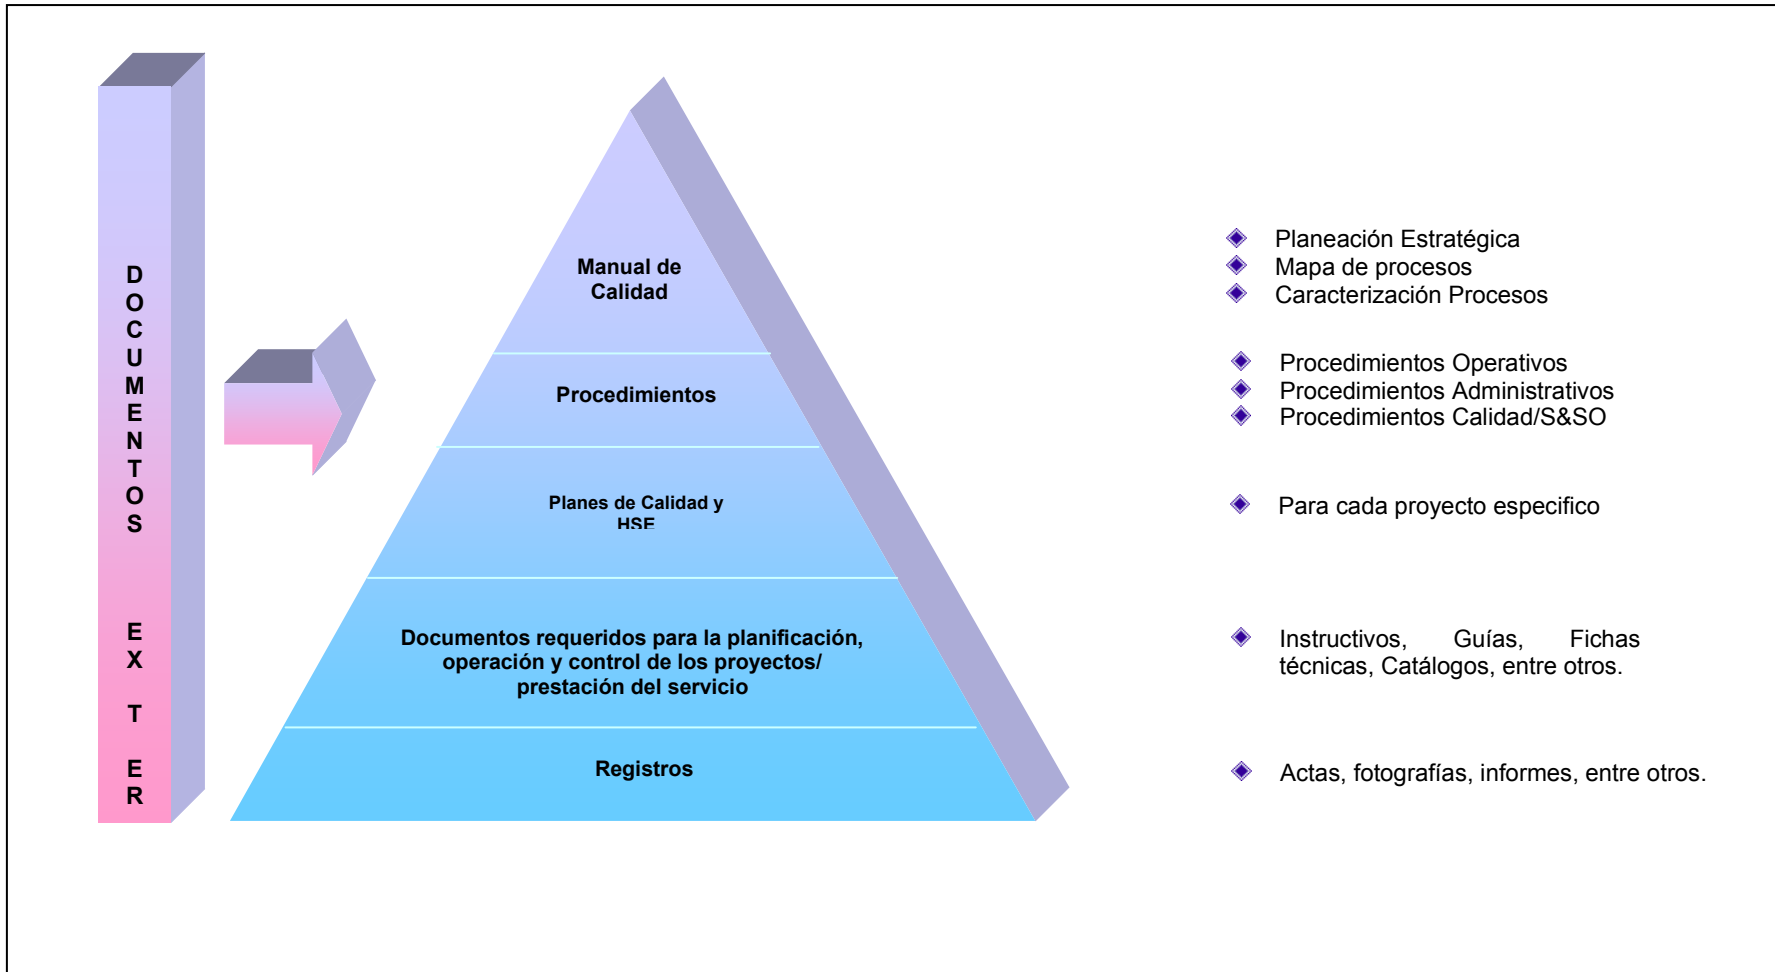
D O C U M E N T O S

E X T E R

Manual de Calidad

Procedimientos

Planes de Calidad y HSE

Documentos requeridos para la planificación, operación y control de los proyectos/ prestación del servicio

Registros

Planeación Estratégica
Mapa de procesos
Caracterización Procesos

Procedimientos Operativos
Procedimientos Administrativos
Procedimientos Calidad/S&SO

Para cada proyecto especifico

Instructivos, Guías, Fichas técnicas, Catálogos, entre otros.

Actas, fotografías, informes, entre otros.